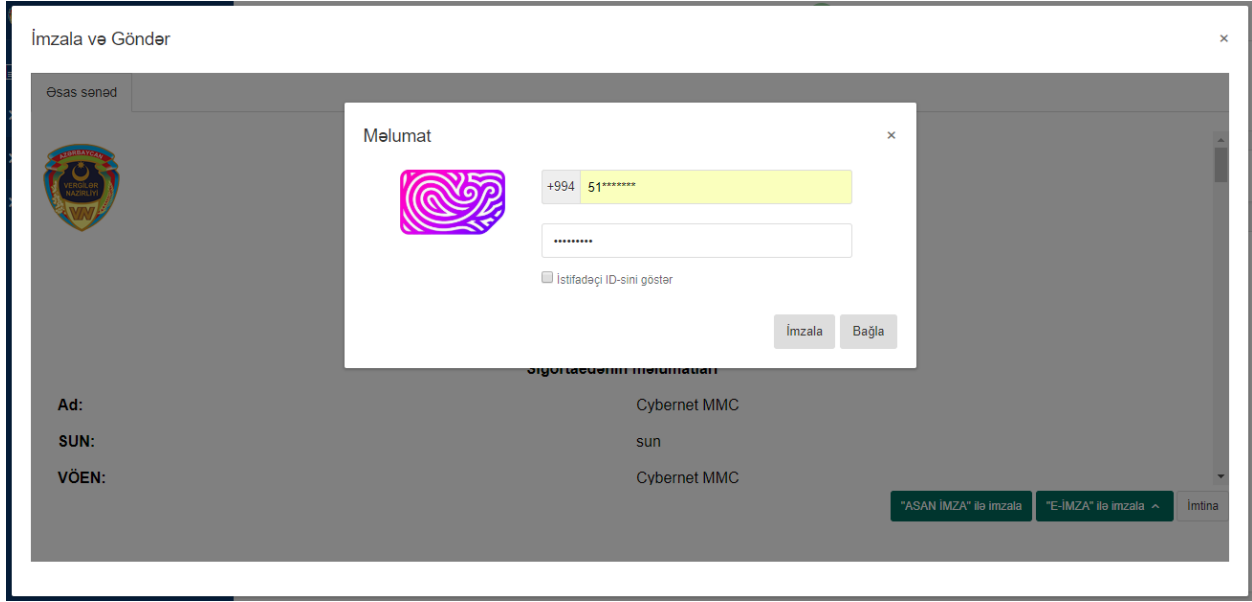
İmzala və Göndər

×

Əsas sənəd

AZƏRBAYCAN VERGİLƏR NAZİRLİYİ VN

Məlumat

×

+994 51*******

•••••••••

İstifadəçi ID-sini göstər

İmzala Bağla

Sığortaedənin məlumatları

| Ad: | Cybernet MMC |
|---|---|
| SUN: | sun |
| VÖEN: | Cybernet MMC |

"ASAN İMZA" ilə imzala "E-İMZA" ilə imzala İmtina